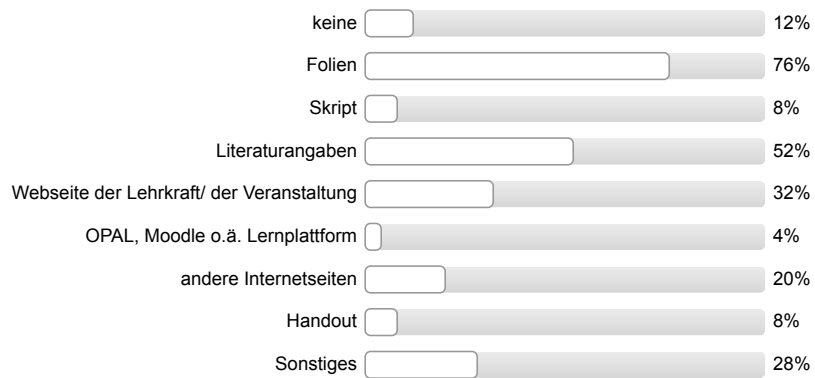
| | |
|---|---|
| keine | 12% |
| Folien | 76% |
| Skript | 8% |
| Literaturangaben | 52% |
| Webseite der Lehrkraft/ der Veranstaltung | 32% |
| OPAL, Moodle o.ä. Lernplattform | 4% |
| andere Internetseiten | 20% |
| Handout | 8% |
| Sonstiges | 28% |